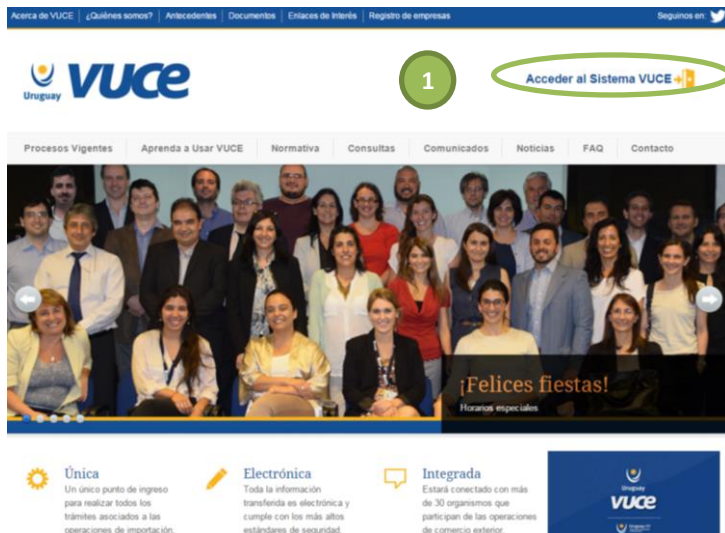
Acerca de VUCE | ¿Quiénes somos? | Antecedentes | Documentos | Enlaces de Interés | Registro de empresas

Seguinos en:

Uruguay VUCE

1

Acceder al Sistema VUCE

Procesos Vigentes | Aprenda a Usar VUCE | Normativa | Consultas | Comunicados | Noticias | FAQ | Contacto

¡Felices fiestas!

Horarios especiales

Única
Un único punto de ingreso para realizar todos los trámites asociados a las operaciones de importación,

Electrónica
Toda la información transferida es electrónica y cumple con los más altos estándares de seguridad

Integrada
Estará conectado con más de 30 organismos que participan de las operaciones de comercio exterior.

Uruguay
VUCE
Uruguay XXI